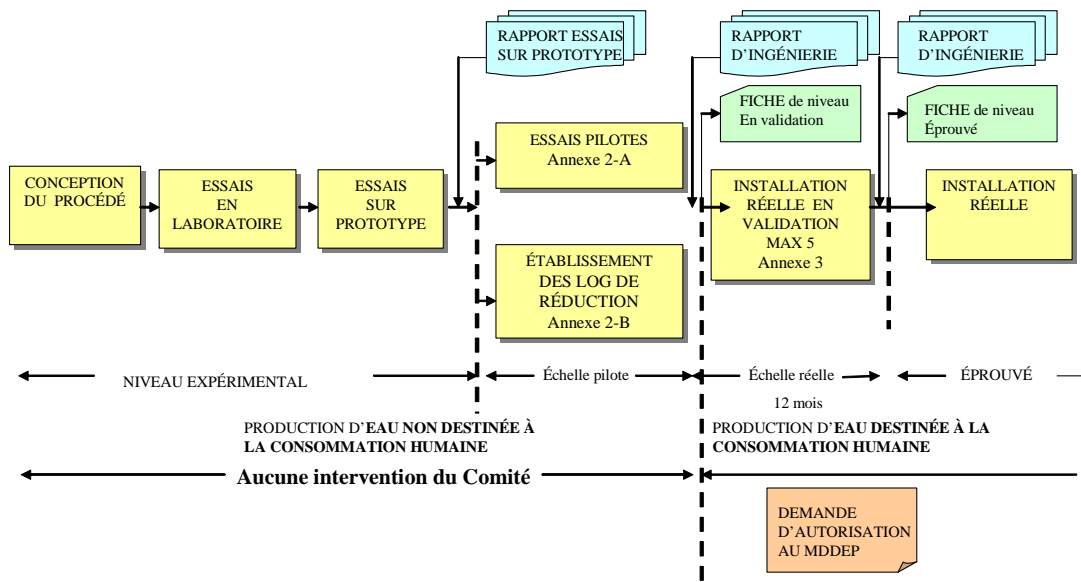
RAPPORT ESSAIS SUR PROTOTYPE

RAPPORT D'INGÉNIERIE

RAPPORT D'INGÉNIERIE

FICHE de niveau En validation

FICHE de niveau Éprouvé

CONCEPTION DU PROCÉDÉ

ESSAIS EN LABORATOIRE

ESSAIS SUR PROTOTYPE

ESSAIS PILOTES Annexe 2-A

ÉTABLISSEMENT DES LOG DE RÉDUCTION Annexe 2-B

INSTALLATION RÉELLE EN VALIDATION MAX 5 Annexe 3

INSTALLATION RÉELLE

NIVEAU EXPÉRIMENTAL

Échelle pilote

Échelle réelle

12 mois

ÉPROUVÉ

PRODUCTION D'**EAU NON DESTINÉE À LA CONSOMMATION HUMAINE**

PRODUCTION D'**EAU DESTINÉE À LA CONSOMMATION HUMAINE**

**Aucune intervention du Comité**

DEMANDE D'AUTORISATION AU MDDEP